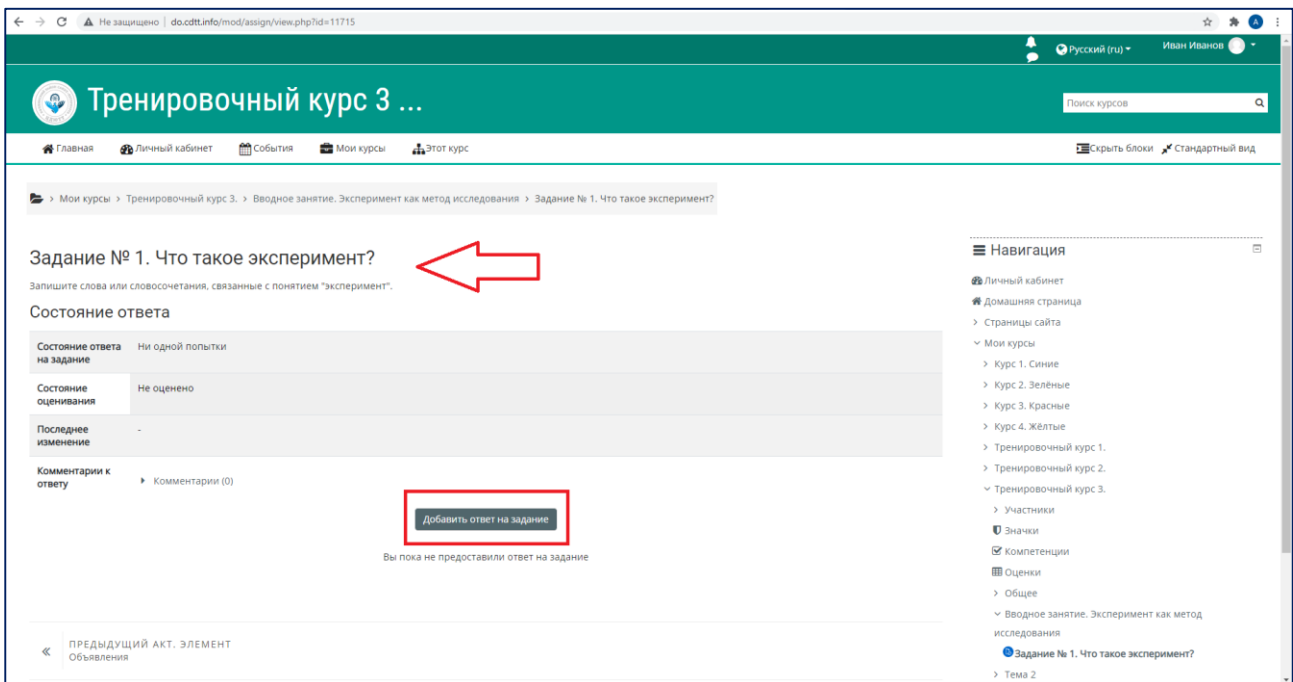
Не защищено | do.cdtt.info/mod/assign/view.php?id=11715

Русский (ru) Иван Иванов

Тренировочный курс 3 ...

Поиск курсов

Главная Личный кабинет События Мои курсы Этот курс

Скрыть блоки Стандартный вид

Мои курсы > Тренировочный курс 3. > Вводное занятие. Эксперимент как метод исследования > Задание № 1. Что такое эксперимент?

Задание № 1. Что такое эксперимент?

Запишите слова или словосочетания, связанные с понятием "эксперимент".

Состояние ответа

| | |
|---|---|
| Состояние ответа на задание | Ни одной попытки |
| Состояние оценивания | Не оценено |
| Последнее изменение | - |
| Комментарии к ответу | Комментарии (0) |

Добавить ответ на задание

Вы пока не предоставили ответ на задание

« ПРЕДЫДУЩИЙ АКТ. ЭЛЕМЕНТ
Объявления

Навигация

Личный кабинет
Домашняя страница
> Страницы сайта
Мои курсы
> Курс 1. Синие
> Курс 2. Зелёные
> Курс 3. Красные
> Курс 4. Жёлтые
> Тренировочный курс 1.
> Тренировочный курс 2.
Тренировочный курс 3.
> Участники
Значки
Компетенции
Оценки
> Общее
Вводное занятие. Эксперимент как метод исследования
Задание № 1. Что такое эксперимент?
> Тема 2